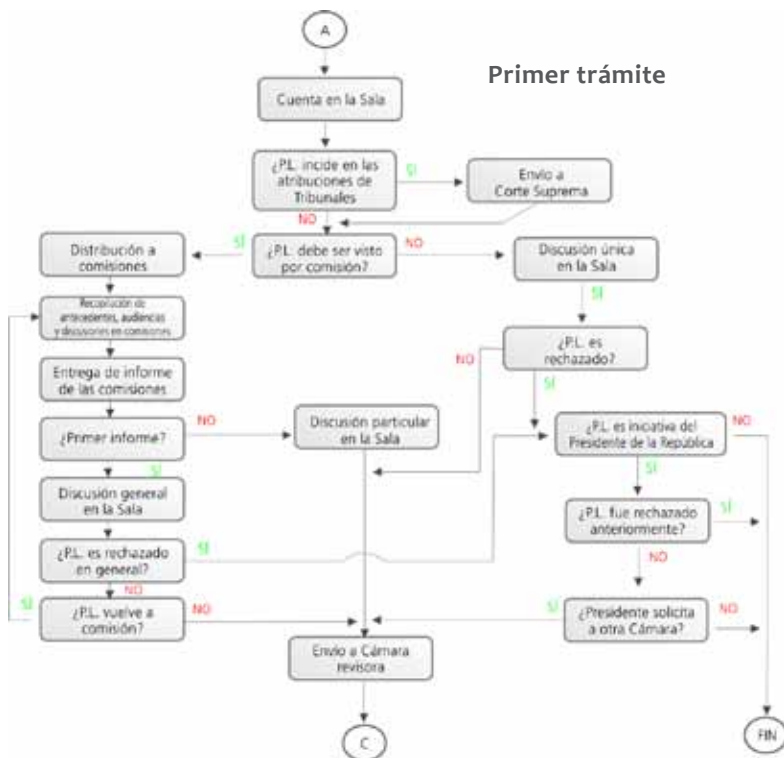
A

Primer trámite

Cuenta en la Sala

¿P.L. incide en las atribuciones de Tribunales

SÍ

Envío a Corte Suprema

NO

Distribución a comisiones

SÍ

¿P.L. debe ser visto por comisión?

NO

Discusión única en la Sala

SÍ

Recopilación de antecedentes, audiencias y discusiones en comisiones

¿P.L. es rechazado?

NO

SÍ

Entrega de informe de las comisiones

¿Primer informe?

NO

Discusión particular en la Sala

¿P.L. es iniciativa del Presidente de la República

NO

SÍ

SÍ

Discusión general en la Sala

¿P.L. fue rechazado anteriormente?

SÍ

¿P.L. es rechazado en general?

SÍ

NO

NO

SÍ

¿P.L. vuelve a comisión?

NO

SÍ

¿Presidente solicita a otra Cámara?

NO

Envío a Cámara revisora

C

FIN